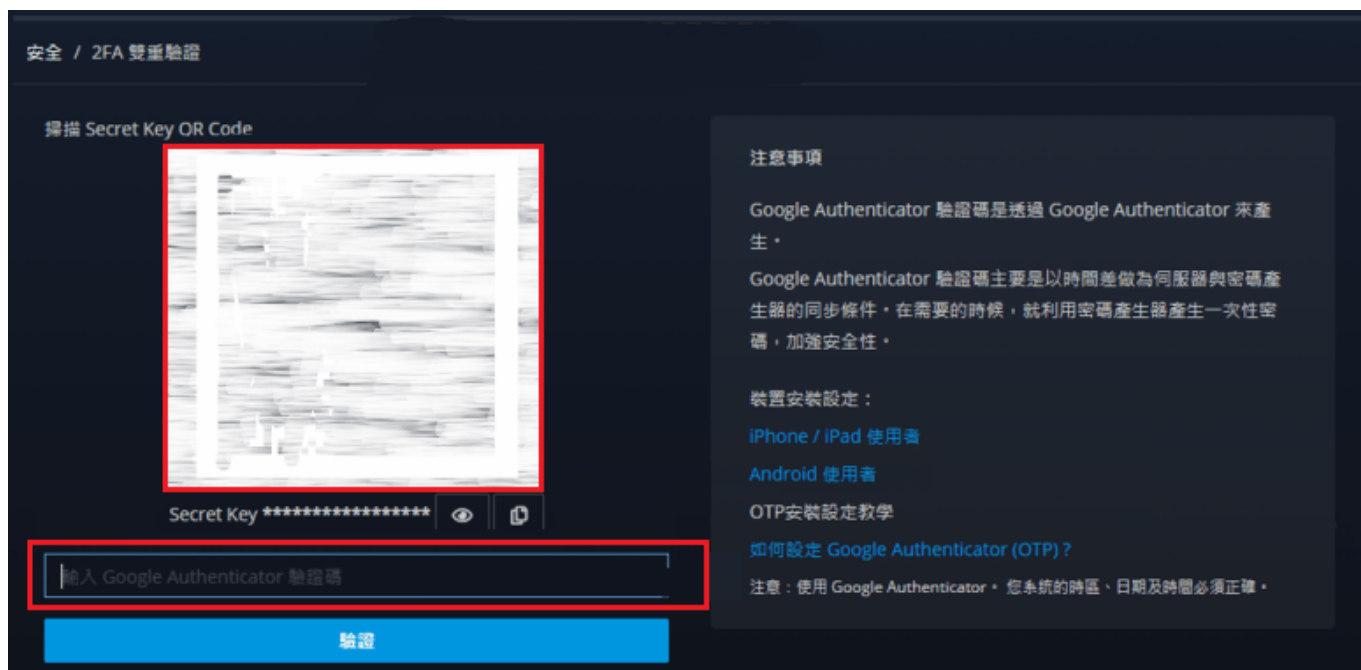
安全 / 2FA 雙重驗證

掃描 Secret Key OR Code

Secret Key ******************

輸入 Google Authenticator 驗證碼

驗證

注意事項

Google Authenticator 驗證碼是透過 Google Authenticator 來產生。

Google Authenticator 驗證碼主要是以時間差做為伺服器與密碼產生器的同步條件。在需要的時候，就利用密碼產生器產生一次性密碼，加強安全性。

裝置安裝設定：

iPhone / iPad 使用者

Android 使用者

OTP安裝設定教學

如何設定 Google Authenticator (OTP)？

注意：使用 Google Authenticator， 您系統的時區、日期及時間必須正確。